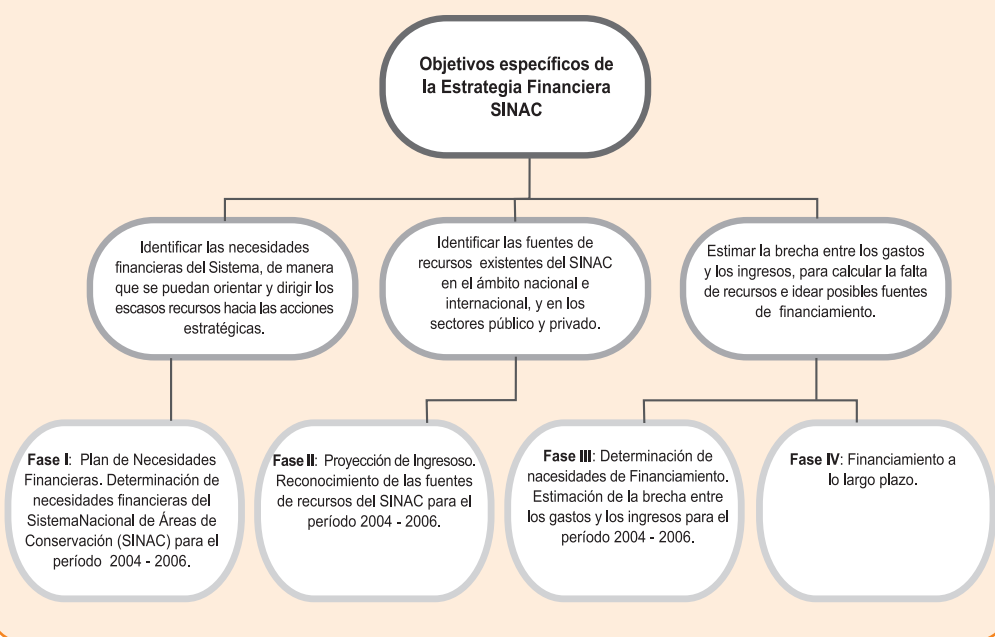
Objetivos específicos de la Estrategia Financiera SINAC

Identificar las necesidades financieras del Sistema, de manera que se puedan orientar y dirigir los escasos recursos hacia las acciones estratégicas.

Identificar las fuentes de recursos existentes del SINAC en el ámbito nacional e internacional, y en los sectores público y privado.

Estimar la brecha entre los gastos y los ingresos, para calcular la falta de recursos e idear posibles fuentes de financiamiento.

Fase I: Plan de Necesidades Financieras. Determinación de necesidades financieras del SistemaNacional de Áreas de Conservación (SINAC) para el período 2004 - 2006.

Fase II: Proyección de Ingresoso. Reconocimiento de las fuentes de recursos del SINAC para el período 2004 - 2006.

Fase III: Determinación de nacesidades de Financiamiento. Estimación de la brecha entre los gastos y los ingresos para el período 2004 - 2006.

Fase IV: Financiamiento a lo largo plazo.